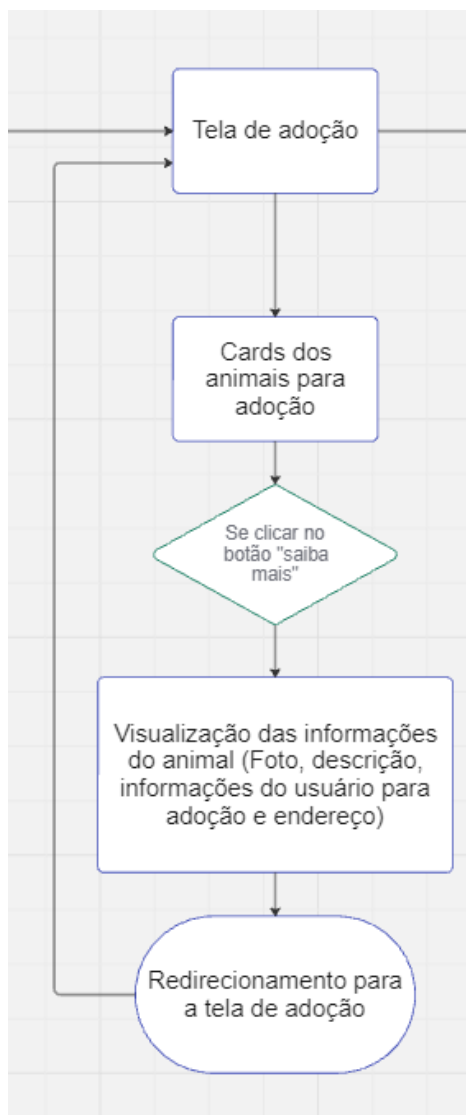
Tela de adoção

Cards dos animais para adoção

Se clicar no botão "saiba mais"

Visualização das informações do animal (Foto, descrição, informações do usuário para adoção e endereço)

Redirecionamento para a tela de adoção